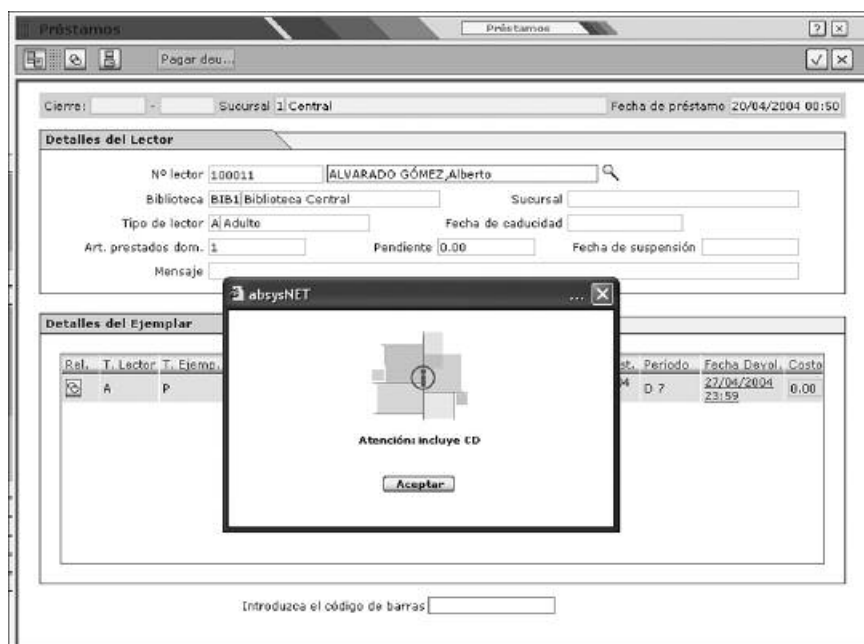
Préstamos

Préstamos

Pagar deu...

Cierre: - Sucursal 1 Central Fecha de préstamo 20/04/2004 00:50

Detalles del Lector

Nº lector 100011 ALVARADO GÓMEZ,Alberto

Biblioteca BIB1 Biblioteca Central Sucursal

Tipo de lector A Adulto Fecha de caducidad

Art. prestados dom. 1 Pendiente 0.00 Fecha de suspensión

Mensaje

Detalles del Ejemplar

| Rel. | T. Lector | T. Ejemp. | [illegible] | st. | Periodo | Fecha Devol. | Costo |
|---|---|---|---|---|---|---|---|
| | A | P | | 4 | D 7 | 27/04/2004 23:59 | 0.00 |

absysNET

Atención: incluye CD

Aceptar

Introduzca el código de barras